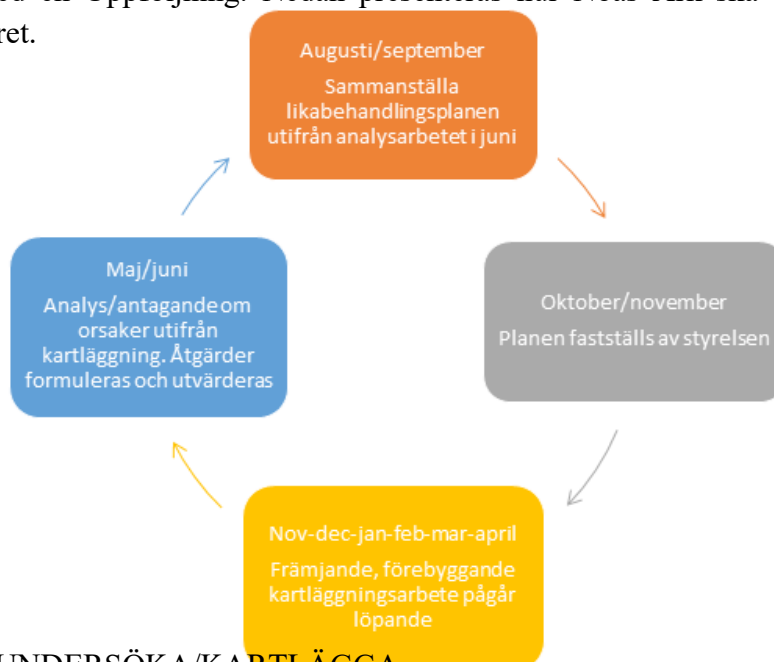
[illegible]
ret.

Augusti/september

Sammanställa likabehandlingsplanen utifrån analysarbetet i juni

Oktober/november

Planen fastställs av styrelsen

Nov-dec-jan-feb-mar-april

Främjande, förebyggande kartläggningsarbete pågår löpande

Maj/juni

Analys/antagande om orsaker utifrån kartläggning. Åtgärder formuleras och utvärderas

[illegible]NDERSÖKA/KARTLÄGGA